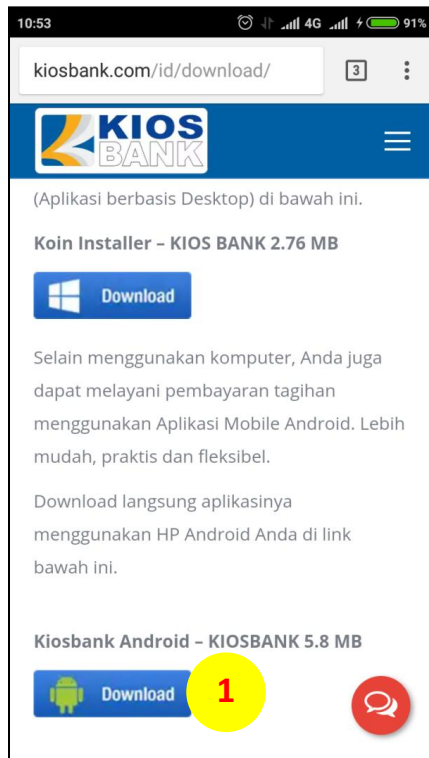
10:53 4G 91%

kiosbank.com/id/download/

3

KIOS BANK

(Aplikasi berbasis Desktop) di bawah ini.

Koin Installer – KIOS BANK 2.76 MB

Download

Selain menggunakan komputer, Anda juga dapat melayani pembayaran tagihan menggunakan Aplikasi Mobile Android. Lebih mudah, praktis dan fleksibel.

Download langsung aplikasinya menggunakan HP Android Anda di link bawah ini.

Kiosbank Android – KIOSBANK 5.8 MB

Download

1